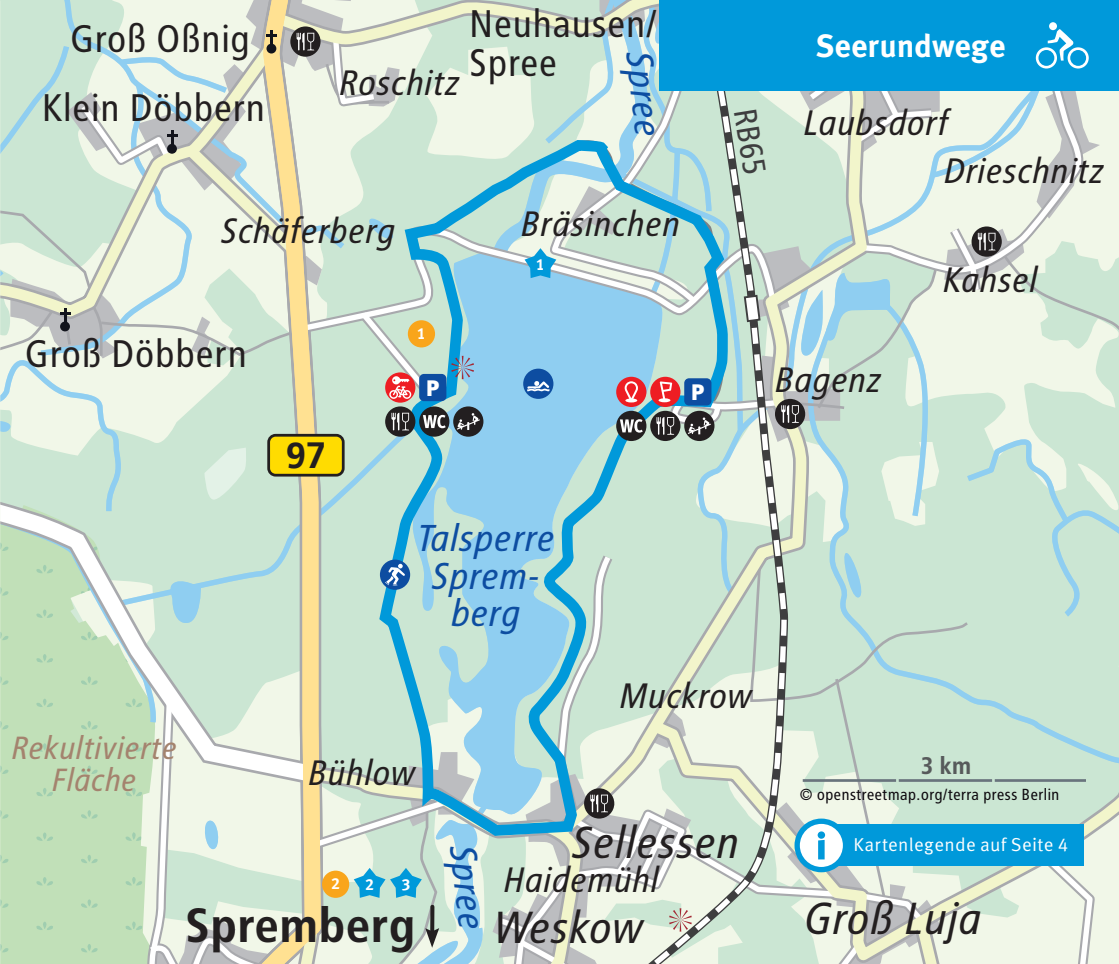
Seerundwege

Groß Oßnig
Neuhausen/ Spree
Roschitz
Klein Döbbern
Spree
RB65
Laubsdorf
Drieschnitz
Schäferberg
Bräsinchen
1
Kahsel
Groß Döbbern
1
P
Bagenz
P
WC
WC
97
Talsperre Spremberg
Muckrow
Rekultivierte Fläche
Bühlow
3 km
© openstreetmap.org/terra press Berlin
Sellessen
Kartenlegende auf Seite 4
Spree
2 2 3
Haidemühl
Spremberg ↓
Weskow
Groß Luja